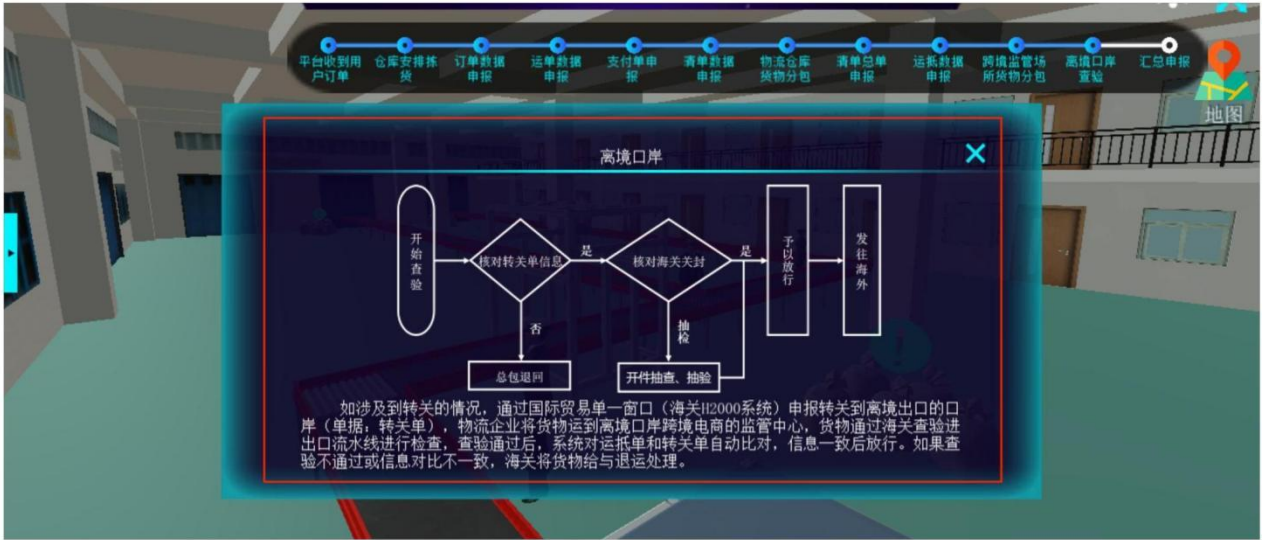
平台收到用户订单　仓库安排拣货　订单数据申报　运单数据申报　支付单申报　清单数据申报　物流仓库货物分包　清单总单申报　运抵数据申报　跨境监管场所货物分包　离境口岸查验　汇总申报

地图

离境口岸

开始查验

核对转关单信息

是

核对海关关封

是

予以放行

发往海外

否

抽检

总包退回

开件抽查、抽验

如涉及到转关的情况，通过国际贸易单一窗口（海关H2000系统）申报转关到离境出口的口岸（单据，转关单），物流企业将货物运到离境口岸跨境电商的监管中心，货物通过海关查验进出口流水线进行检查，查验通过后，系统对运抵单和转关单自动比对，信息一致后放行。如果查验不通过或信息对比不一致，海关将货物给与退运处理。